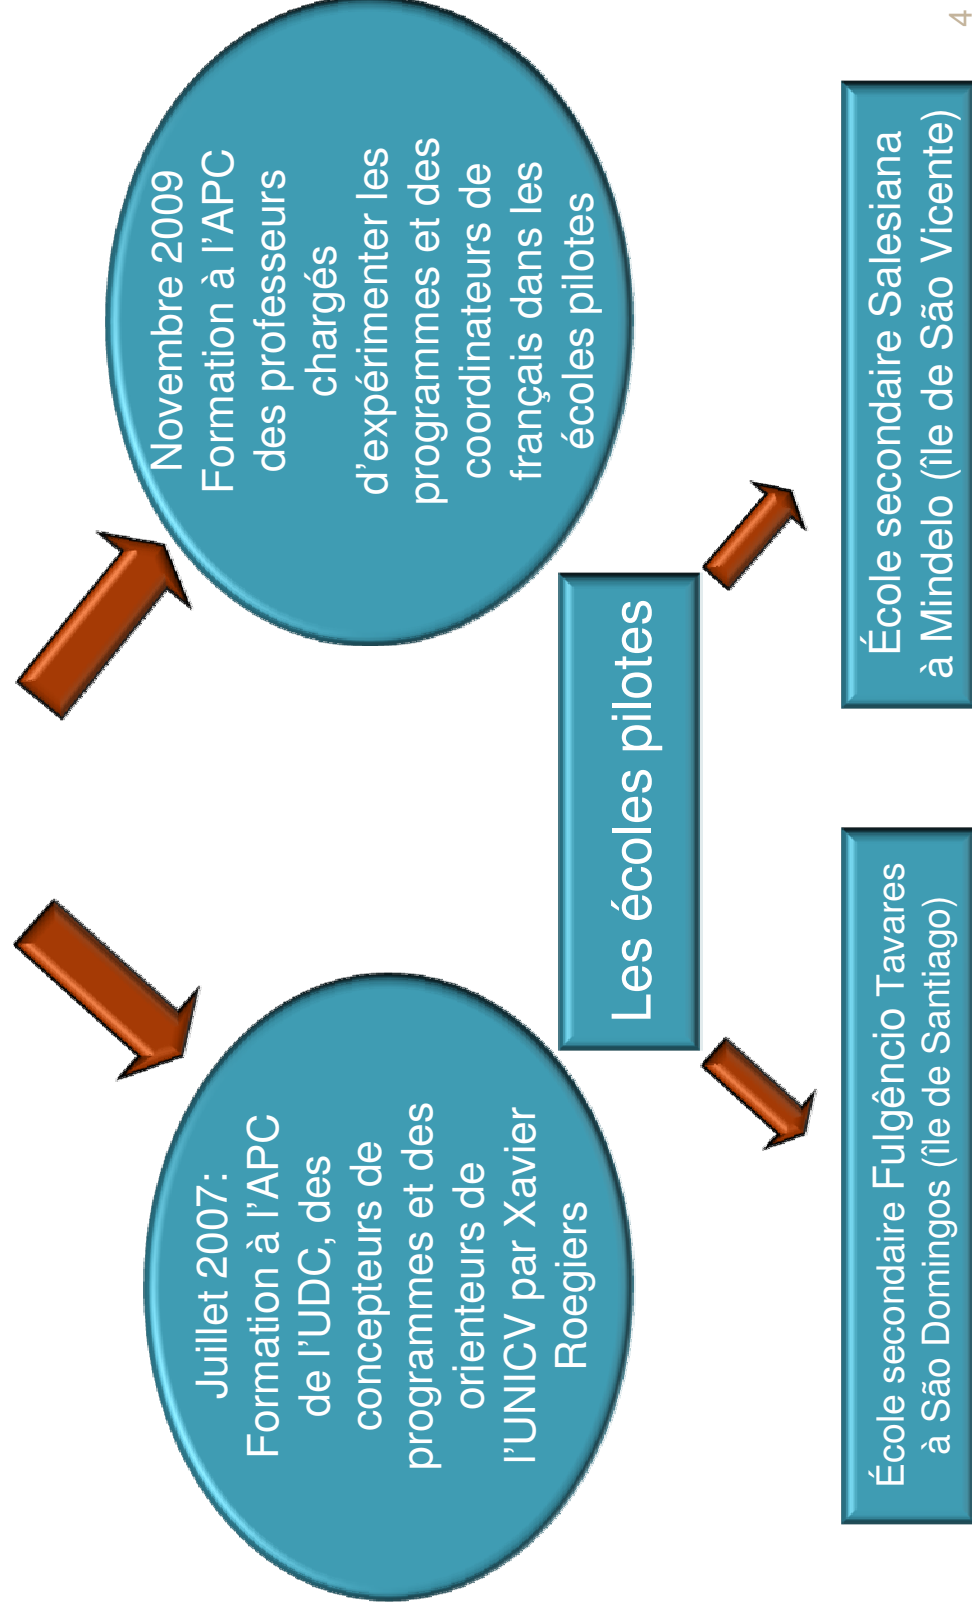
Juillet 2007: Formation à l'APC de l'UDC, des concepteurs de programmes et des orienteurs de l'UNICV par Xavier Roegiers

Novembre 2009 Formation à l'APC des professeurs chargés d'expérimenter les programmes et des coordinateurs de français dans les écoles pilotes

Les écoles pilotes

École secondaire Fulgêncio Tavares à São Domingos (île de Santiago)

École secondaire Salesiana à Mindelo (île de São Vicente)

4